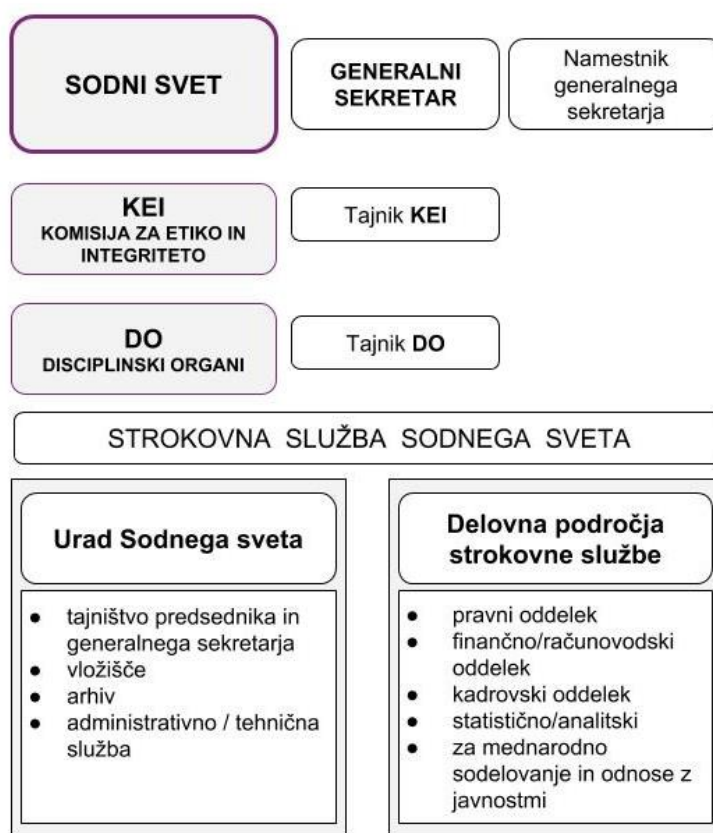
SODNI SVET

GENERALNI SEKRETAR

Namestnik generalnega sekretarja

KEI
KOMISIJA ZA ETIKO IN INTEGRITETO

Tajnik KEI

DO
DISCIPLINSKI ORGANI

Tajnik DO

STROKOVNA SLUŽBA SODNEGA SVETA

Urad Sodnega sveta

- tajništvo predsednika in generalnega sekretarja
- vložišče
- arhiv
- administrativno / tehnična služba

Delovna področja strokovne službe

- pravni oddelek
- finančno/računovodski oddelek
- kadrovski oddelek
- statistično/analitski
- za mednarodno sodelovanje in odnose z javnostmi